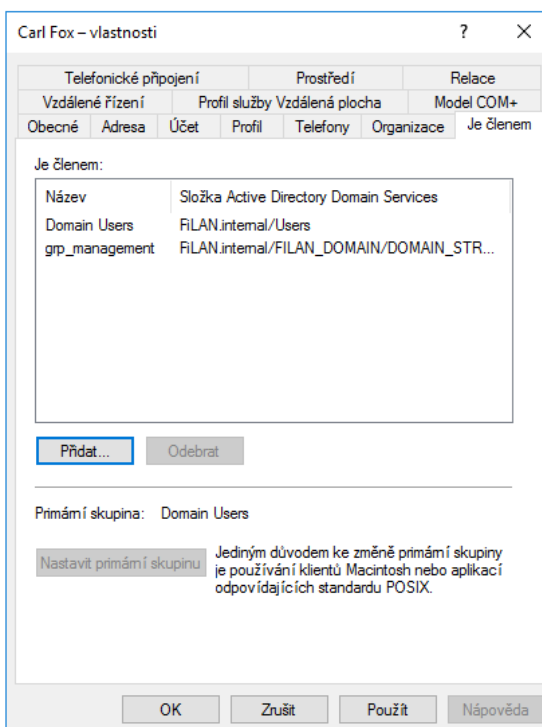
Carl Fox – vlastnosti

?

X

Telefonické připojení | Prostředí | Relace

Vzdálené řízení | Profil služby Vzdálená plocha | Model COM+

Obecné | Adresa | Účet | Profil | Telefony | Organizace | Je členem

Je členem:

| Název | Složka Active Directory Domain Services |
|---|---|
| Domain Users | FiLAN.internal/Users |
| grp_management | FiLAN.internal/FILAN_DOMAIN/DOMAIN_STR... |

Přidat...

Odebrat

Primární skupina: Domain Users

Nastavit primární skupinu

Jediným důvodem ke změně primární skupiny je používání klientů Macintosh nebo aplikací odpovídajících standardu POSIX.

OK

Zrušit

Použít

Nápověda